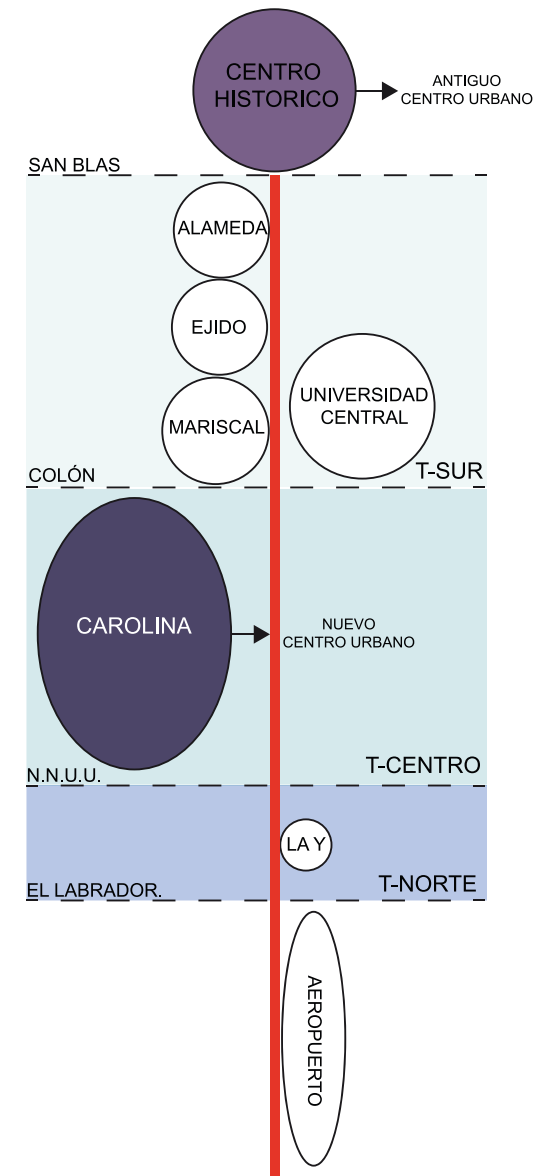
CENTRO HISTORICO

ANTIGUO CENTRO URBANO

SAN BLAS

ALAMEDA

EJIDO

MARISCAL

UNIVERSIDAD CENTRAL

COLÓN

T-SUR

CAROLINA

NUEVO CENTRO URBANO

N.N.U.U.

T-CENTRO

LA Y

EL LABRADOR.

T-NORTE

AEROPUERTO